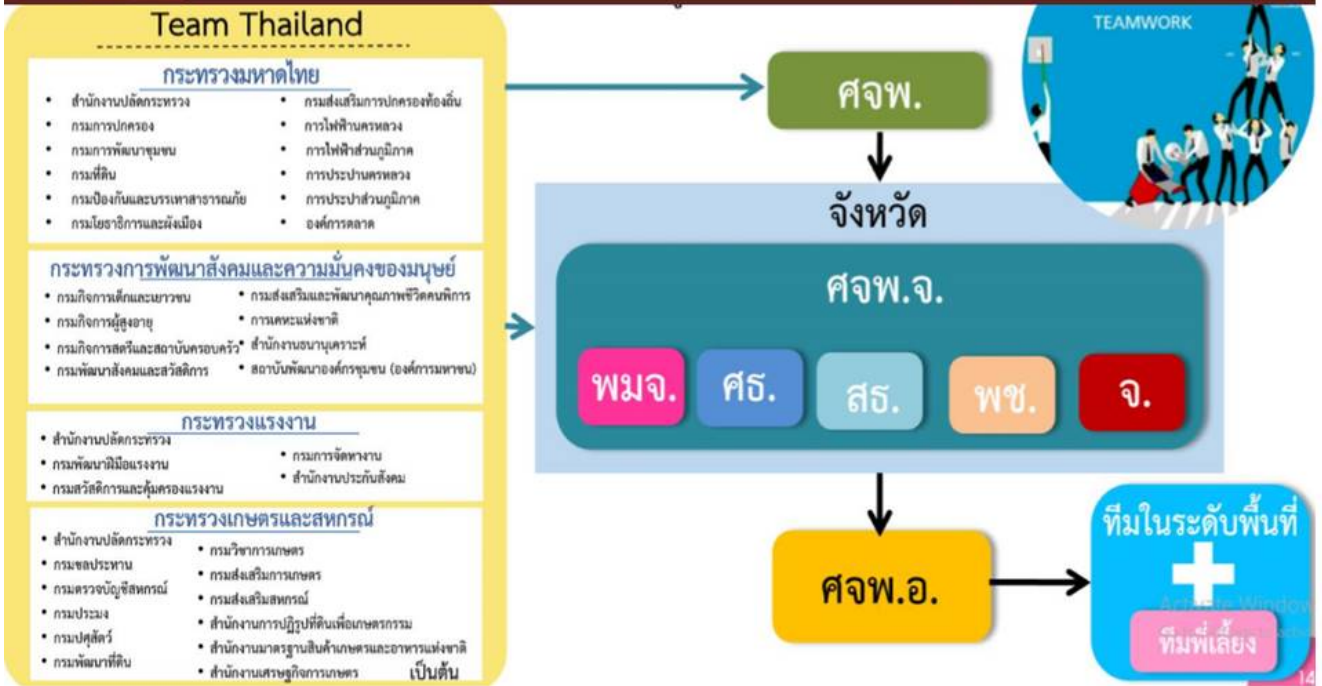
Team Thailand

กระทรวงมหาดไทย

- สำนักงานปลัดกระทรวง
- กรมการปกครอง
- กรมการพัฒนาชุมชน
- กรมที่ดิน
- กรมป้องกันและบรรเทาสาธารณภัย
- กรมโยธาธิการและผังเมือง
- กรมส่งเสริมการปกครองท้องถิ่น
- การไฟฟ้านครหลวง
- การไฟฟ้าส่วนภูมิภาค
- การประปานครหลวง
- การประปาส่วนภูมิภาค
- องค์การตลาด

กระทรวงการพัฒนาสังคมและความมั่นคงของมนุษย์

- กรมกิจการเด็กและเยาวชน
- กรมกิจการผู้สูงอายุ
- กรมกิจการสตรีและสถาบันครอบครัว
- กรมพัฒนาสังคมและสวัสดิการ
- กรมส่งเสริมและพัฒนาคุณภาพชีวิตคนพิการ
- การเคหะแห่งชาติ
- สำนักงานธนานุเคราะห์
- สถาบันพัฒนาองค์กรชุมชน (องค์การมหาชน)

กระทรวงแรงงาน

- สำนักงานปลัดกระทรวง
- กรมพัฒนาฝีมือแรงงาน
- กรมสวัสดิการและคุ้มครองแรงงาน
- กรมการจัดหางาน
- สำนักงานประกันสังคม

กระทรวงเกษตรและสหกรณ์

- สำนักงานปลัดกระทรวง
- กรมชลประทาน
- กรมตรวจบัญชีสหกรณ์
- กรมประมง
- กรมปศุสัตว์
- กรมพัฒนาที่ดิน
- กรมวิชาการเกษตร
- กรมส่งเสริมการเกษตร
- กรมส่งเสริมสหกรณ์
- สำนักงานการปฏิรูปที่ดินเพื่อเกษตรกรรม
- สำนักงานมาตรฐานสินค้าเกษตรและอาหารแห่งชาติ
- สำนักงานเศรษฐกิจการเกษตร

เป็นต้น

TEAMWORK

ศจพ.

จังหวัด

ศจพ.จ.

พมจ.

ศธ.

สธ.

พช.

จ.

ศจพ.อ.

ทีมในระดับพื้นที่

ทีมพี่เลี้ยง

Activate Window

14